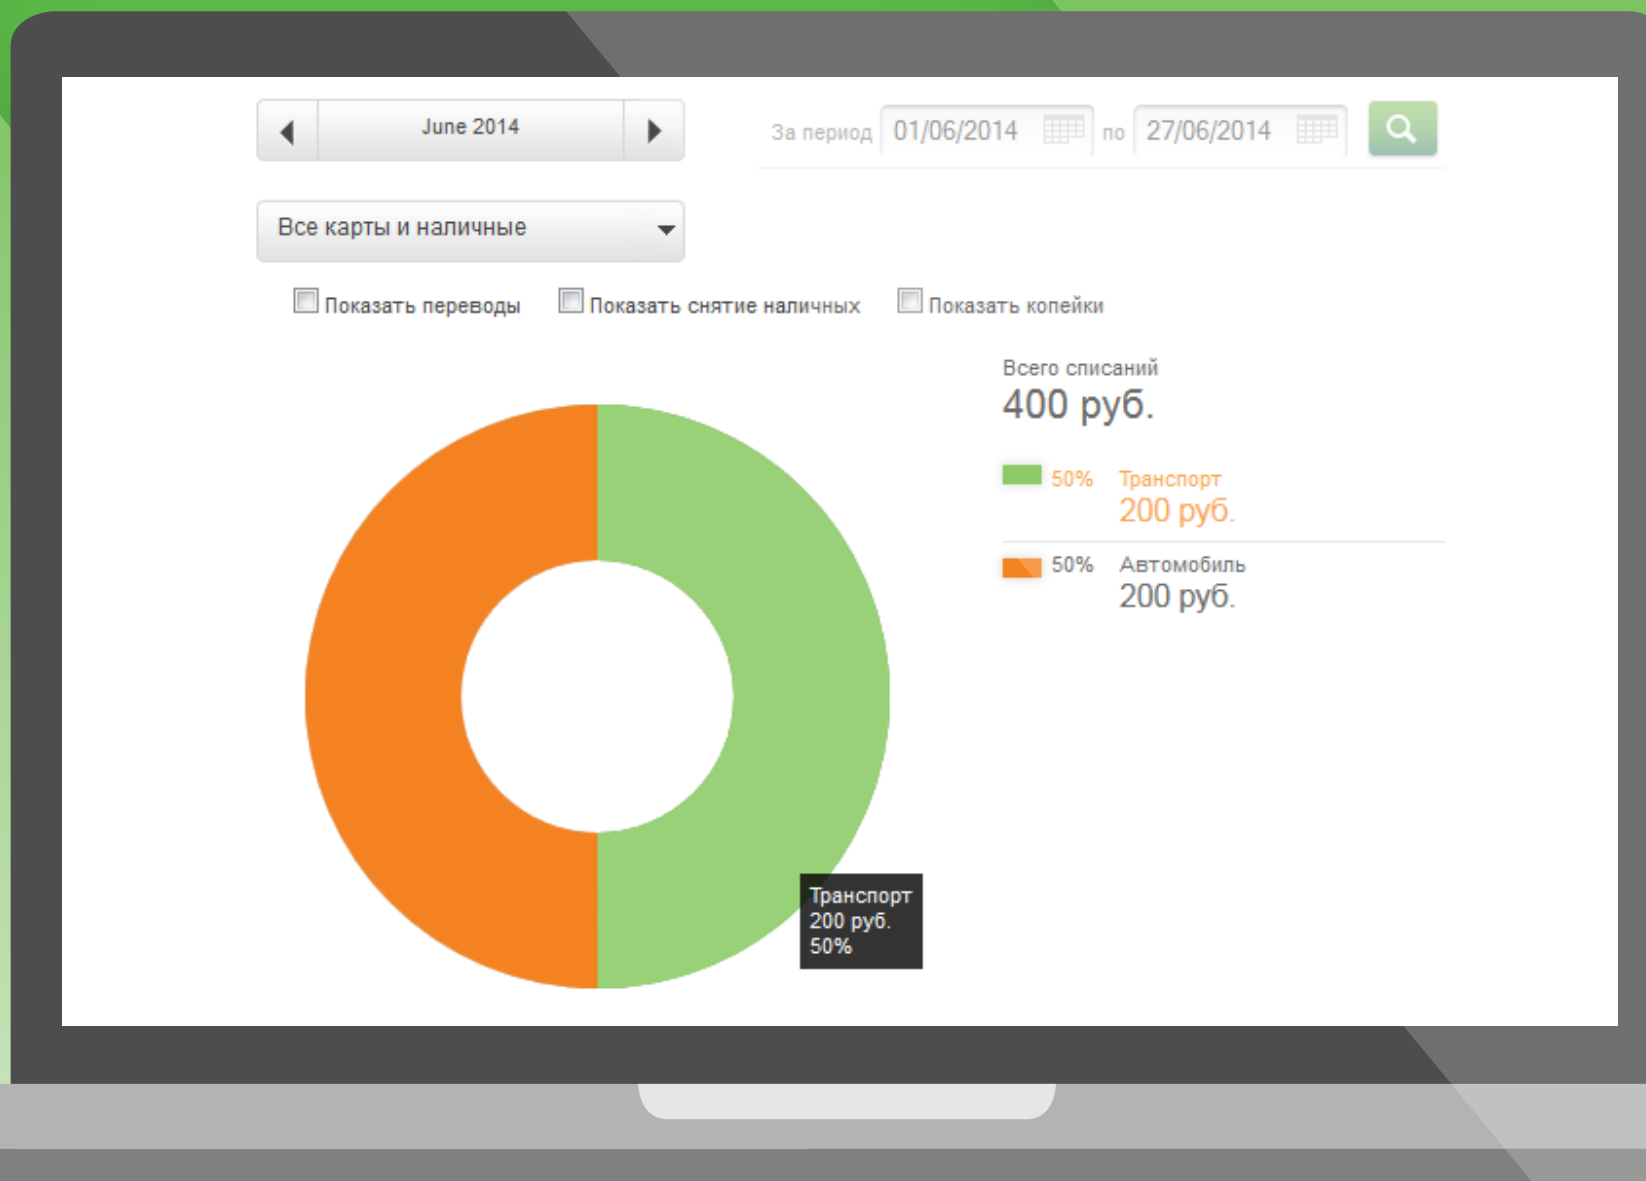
June 2014

За период 01/06/2014 по 27/06/2014

Все карты и наличные

Показать переводы Показать снятие наличных Показать копейки

Всего списаний
400 руб.

50% Транспорт
200 руб.

50% Автомобиль
200 руб.

Транспорт
200 руб.
50%